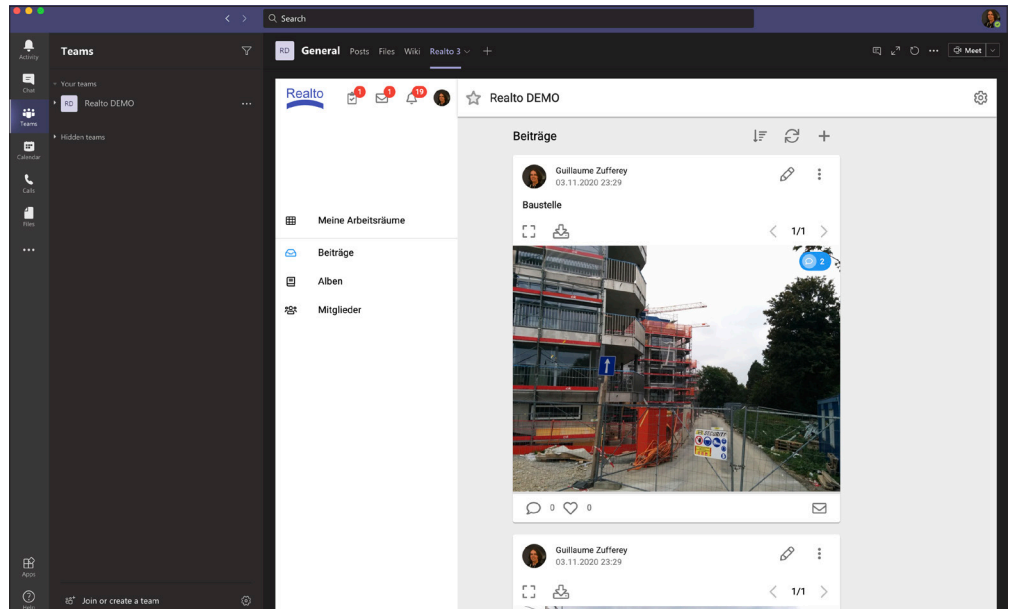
Search

Activity
Chat
Teams
Calendar
Calls
Files
...
Apps
Help

Teams

Your teams
RD Realto DEMO ...
Hidden teams

Join or create a team

RD General Posts Files Wiki Realto 3

Meet

Realto
1 1 19

Meine Arbeitsräume
Beiträge
Alben
Mitglieder

Realto DEMO

Beiträge

Guillaume Zufferey
03.11.2020 23:29

Baustelle

1/1

2

0 0

Guillaume Zufferey
03.11.2020 23:29

1/1